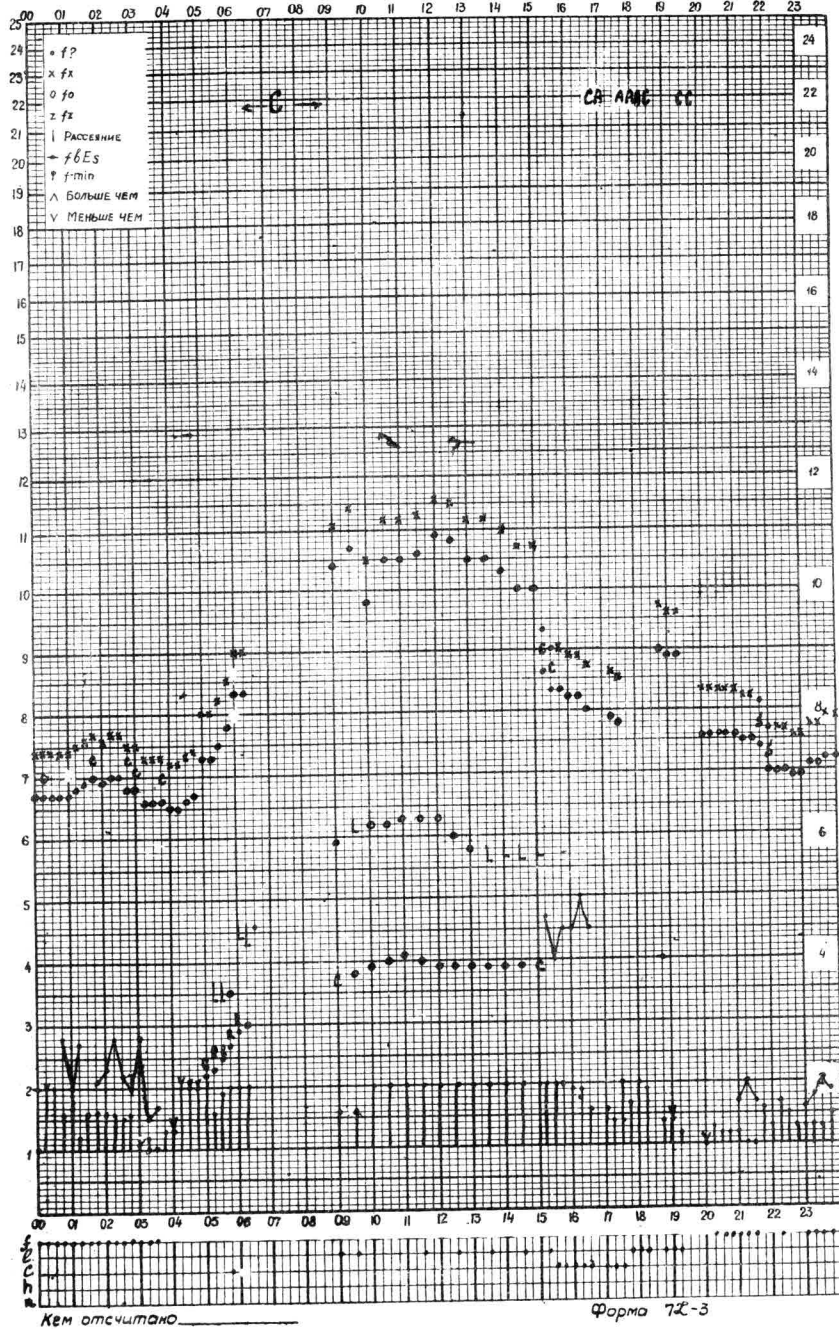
00 01 02 03 04 05 06 07 08 09 10 11 12 13 14 15 16 17 18 19 20 21 22 23

25 24 23 22 21 20 19 18 17 16 15 14 13 12 11 10 9 8 7 6 5 4 3 2 1

24 22 20 18 16 14 12 10 8 6 4 2

• f?
x fx
o fo
z fz
| Рассеяние
← fbEs
f-min
∧ Больше чем
∨ Меньше чем

← C →

CA AAAC CC

L L L L

C

00 01 02 03 04 05 06 07 08 09 10 11 12 13 14 15 16 17 18 19 20 21 22 23

f b c h n

Кем отсчитано

Форма 7Z-3